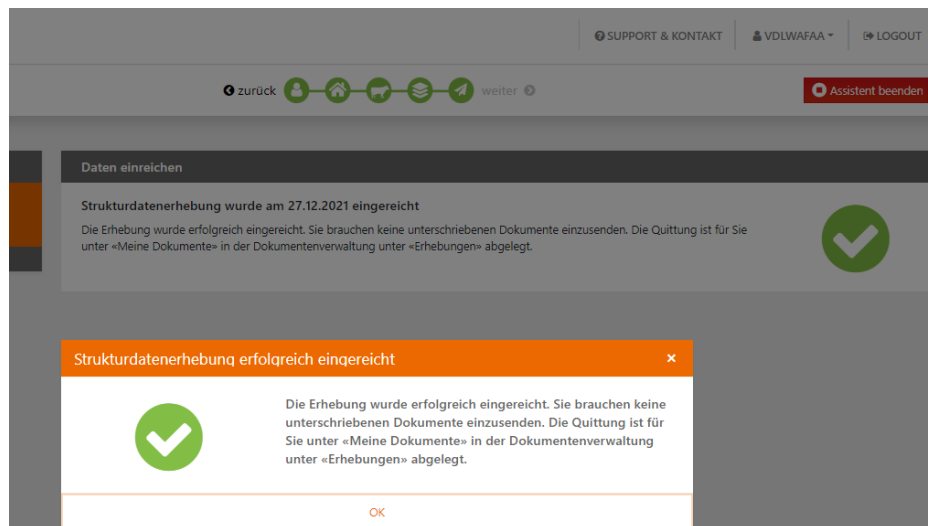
SUPPORT & KONTAKT VDLWAFAA LOGOUT

zurück weiter

Assistent beenden

Daten einreichen

Strukturdatenerhebung wurde am 27.12.2021 eingereicht

Die Erhebung wurde erfolgreich eingereicht. Sie brauchen keine unterschriebenen Dokumente einzusenden. Die Quittung ist für Sie unter «Meine Dokumente» in der Dokumentenverwaltung unter «Erhebungen» abgelegt.

Strukturdatenerhebung erfolgreich eingereicht ×

Die Erhebung wurde erfolgreich eingereicht. Sie brauchen keine unterschriebenen Dokumente einzusenden. Die Quittung ist für Sie unter «Meine Dokumente» in der Dokumentenverwaltung unter «Erhebungen» abgelegt.

OK